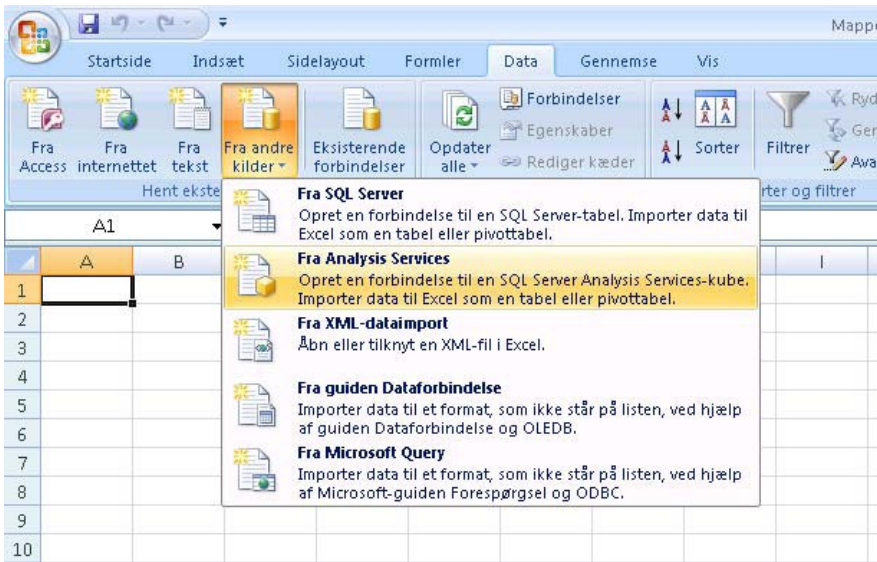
Mappe

Startside Indsæt Sidelayout Formler Data Gennemse Vis

Fra Access Fra internettet Fra tekst Fra andre kilder Eksisterende forbindelser Opdater alle Forbindelser Egenskaber Rediger kæder Sorter Filtrer Ryd Gen Ava

Hent ekste rter og filtrer

A1

A B I

1 2 3 4 5 6 7 8 9 10

Fra SQL Server
Opret en forbindelse til en SQL Server-tabel. Importer data til Excel som en tabel eller pivottabel.

Fra Analysis Services
Opret en forbindelse til en SQL Server Analysis Services-kube. Importer data til Excel som en tabel eller pivottabel.

Fra XML-dataimport
Åbn eller tilknyt en XML-fil i Excel.

Fra guiden Dataforbindelse
Importer data til et format, som ikke står på listen, ved hjælp af guiden Dataforbindelse og OLEDB.

Fra Microsoft Query
Importer data til et format, som ikke står på listen, ved hjælp af Microsoft-guiden Forespørgsel og ODBC.